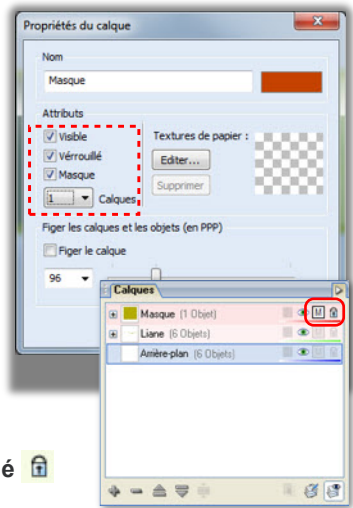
Propriétés du calque

Nom

Masque

Attributs

Visible

Vérrouillé

Masque

1 Calques

Textures de papier :

Editer...

Supprimer

Figer les calques et les objets (en PPP)

Figer le calque

96

Calques

Masque (1 Objet)

M

Liane (6 Objets)

Arrière-plan (6 Objets)

é